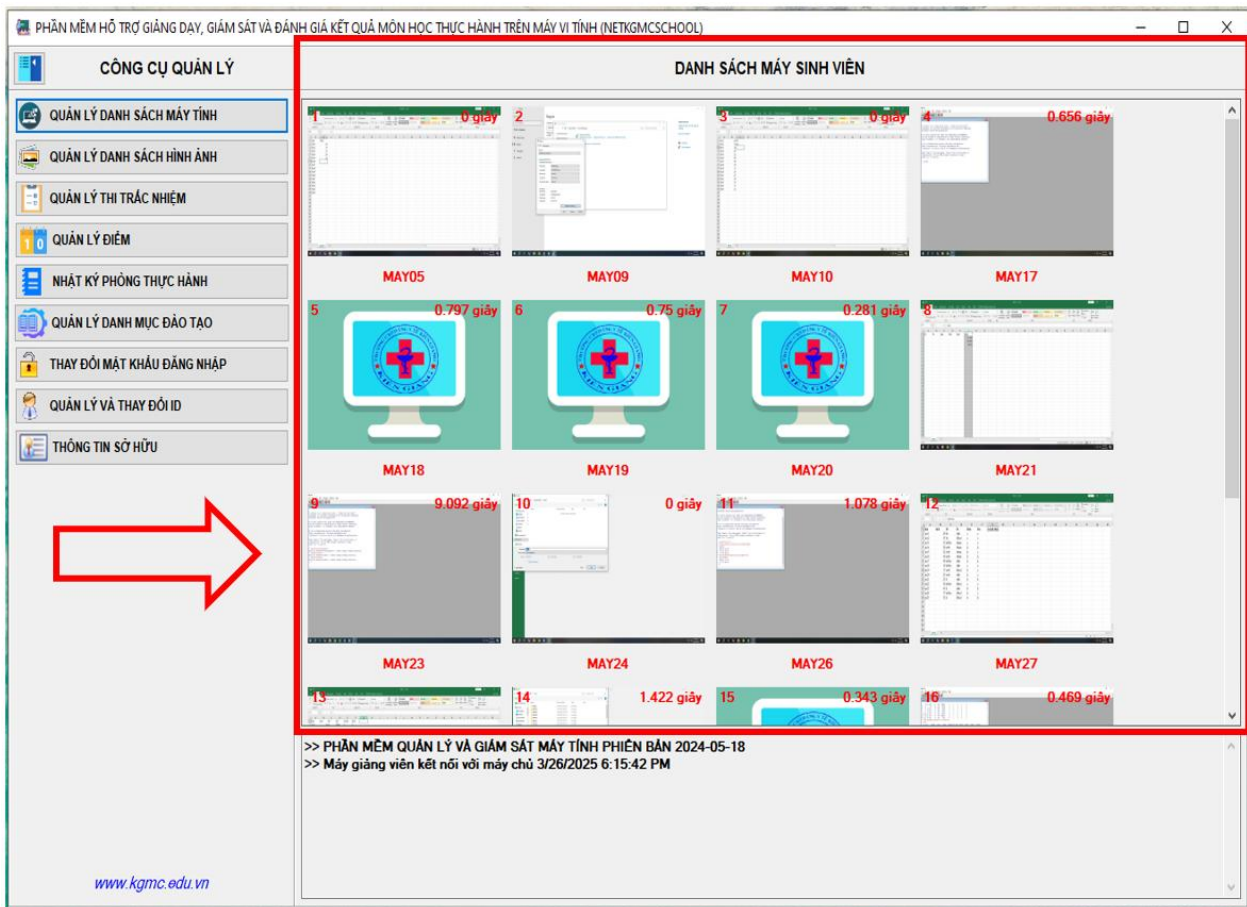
PHẦN MỀM HỖ TRỢ GIẢNG DẠY, GIÁM SÁT VÀ ĐÁNH GIÁ KẾT QUẢ MÔN HỌC THỰC HÀNH TRÊN MÁY VI TÍNH (NETKGMCSCHOOL)

CÔNG CỤ QUẢN LÝ

QUẢN LÝ DANH SÁCH MÁY TÍNH
QUẢN LÝ DANH SÁCH HÌNH ẢNH
QUẢN LÝ THI TRẮC NHIỆM
QUẢN LÝ ĐIỂM
NHẬT KÝ PHÒNG THỰC HÀNH
QUẢN LÝ DANH MỤC ĐÀO TẠO
THAY ĐỔI MẬT KHẨU ĐĂNG NHẬP
QUẢN LÝ VÀ THAY ĐỔI ID
THÔNG TIN SỞ HỮU

www.kgmc.edu.vn

DANH SÁCH MÁY SINH VIÊN

1 0 giây
MAY05
2
MAY09
3 0 giây
MAY10
4 0.656 giây
MAY17
5 0.797 giây
MAY18
6 0.75 giây
MAY19
7 0.281 giây
MAY20
8
MAY21
9 9.092 giây
MAY23
10 0 giây
MAY24
11 1.078 giây
MAY26
12
MAY27
13
14 1.422 giây
15 0.343 giây
16 0.469 giây

>> PHẦN MỀM QUẢN LÝ VÀ GIÁM SÁT MÁY TÍNH PHIÊN BẢN 2024-05-18
>> Máy giảng viên kết nối với máy chủ 3/26/2025 6:15:42 PM